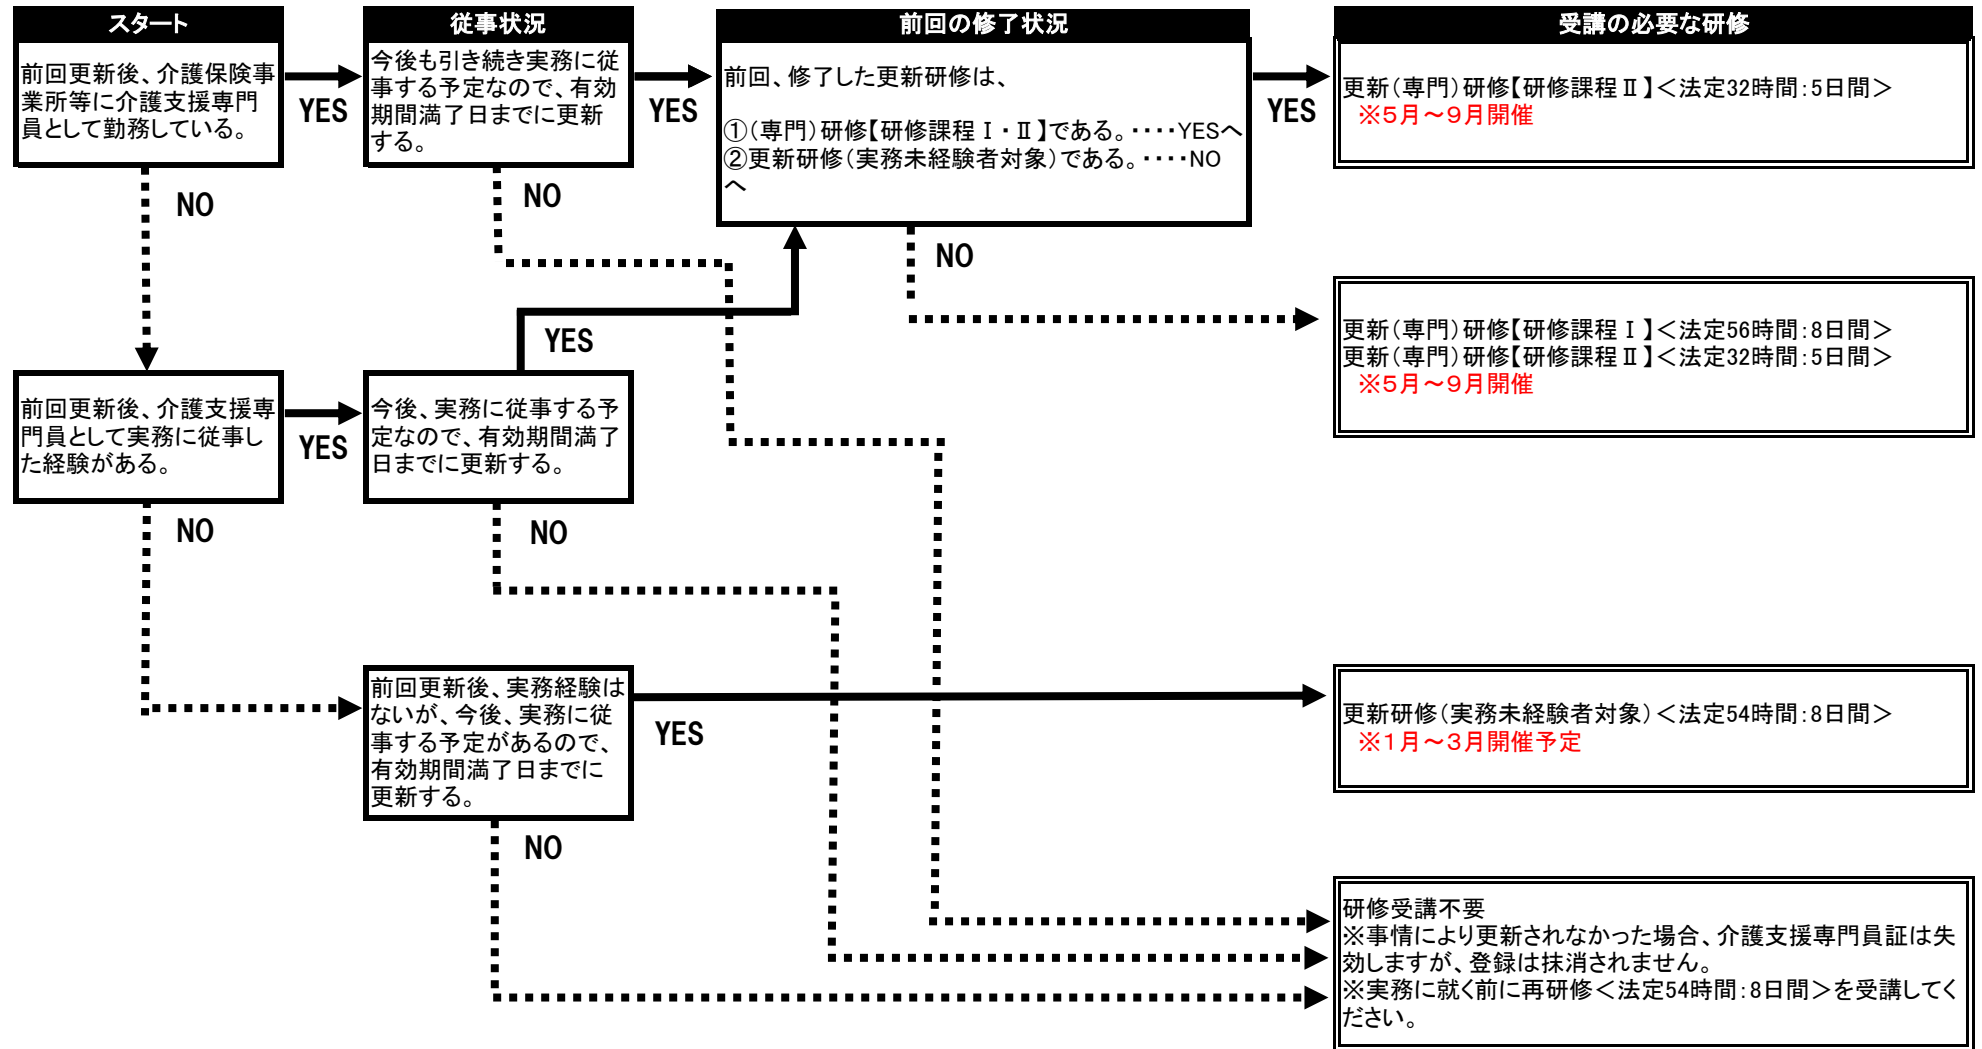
スタート

前回更新後、介護保険事業所等に介護支援専門員として勤務している。

YES

従事状況

今後も引き続き実務に従事する予定なので、有効期間満了日までに更新する。

YES

前回の修了状況

前回、修了した更新研修は、

①(専門)研修【研修課程Ⅰ・Ⅱ】である。・・・・YESへ
②更新研修(実務未経験者対象)である。・・・・NOへ

YES

受講の必要な研修

更新(専門)研修【研修課程Ⅱ】<法定32時間:5日間>
※5月～9月開催

NO

NO

NO

更新(専門)研修【研修課程Ⅰ】<法定56時間:8日間>
更新(専門)研修【研修課程Ⅱ】<法定32時間:5日間>
※5月～9月開催

YES

前回更新後、介護支援専門員として実務に従事した経験がある。

YES

今後、実務に従事する予定なので、有効期間満了日までに更新する。

NO

NO

前回更新後、実務経験はないが、今後、実務に従事する予定があるので、有効期間満了日までに更新する。

YES

更新研修(実務未経験者対象)<法定54時間:8日間>
※1月～3月開催予定

NO

研修受講不要
※事情により更新されなかった場合、介護支援専門員証は失効しますが、登録は抹消されません。
※実務に就く前に再研修<法定54時間:8日間>を受講してください。